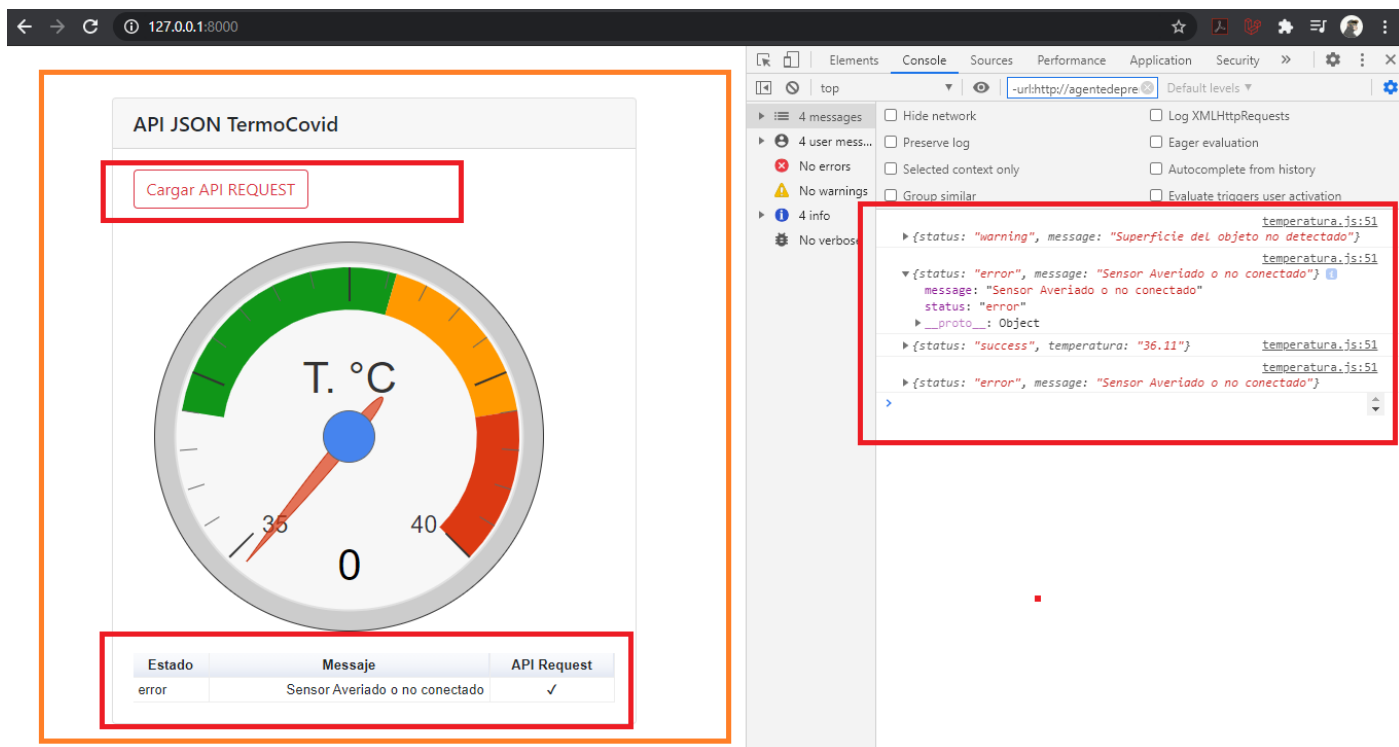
127.0.0.1:8000

API JSON TermoCovid

Cargar API REQUEST

T. °C

35

40

0

| Estado | Messaje | API Request |
|---|---|---|
| error | Sensor Averiado o no conectado | ✓ |

Elements Console Sources Performance Application Security »

top -url:http://agentedepre Default levels

4 messages
4 user mess...
No errors
No warnings
4 info
No verbose

Hide network
Preserve log
Selected context only
Group similar
Log XMLHttpRequests
Eager evaluation
Autocomplete from history
Evaluate triggers user activation

temperatura.js:51
▸{status: "warning", message: "Superficie del objeto no detectado"}
temperatura.js:51
▾{status: "error", message: "Sensor Averiado o no conectado"}
message: "Sensor Averiado o no conectado"
status: "error"
▸__proto__: Object
▸{status: "success", temperatura: "36.11"} temperatura.js:51
temperatura.js:51
▸{status: "error", message: "Sensor Averiado o no conectado"}
>